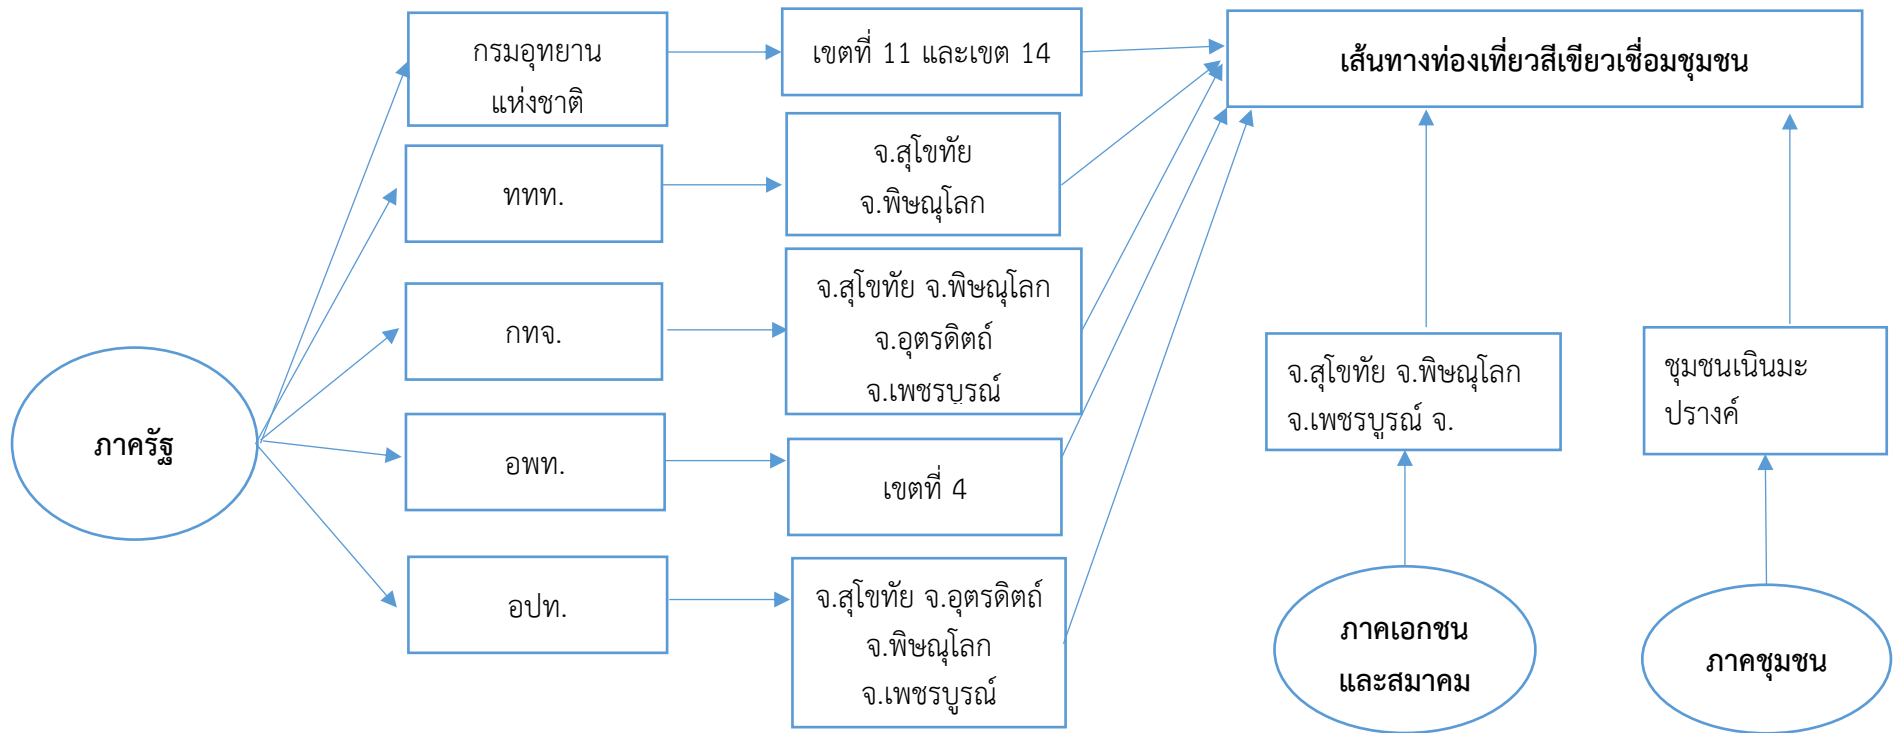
ภาครัฐ

กรมอุทยานแห่งชาติ

ทททท.

กทจ.

อพท.

อปท.

เขตที่ 11 และเขต 14

จ.สุโขทัย จ.พิษณุโลก

จ.สุโขทัย จ.พิษณุโลก จ.อุตรดิตถ์ จ.เพชรบูรณ์

เขตที่ 4

จ.สุโขทัย จ.อุตรดิตถ์ จ.พิษณุโลก จ.เพชรบูรณ์

เส้นทางท่องเที่ยวสีเขียวเชื่อมชุมชน

จ.สุโขทัย จ.พิษณุโลก จ.เพชรบูรณ์ จ.

ชุมชนเนินมะปรางค์

ภาคเอกชนและสมาคม

ภาคชุมชน